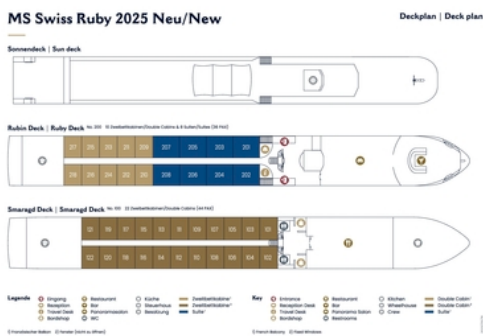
MS Swiss Ruby 2025 Neu/New

Deckplan | Deck plan

Sonnendeck | Sun deck

Rubin Deck | Ruby Deck

211 | 210 | 209 | 208 | 207 | 205 | 203 | 201
--- | --- | --- | --- | --- | --- | --- | ---
212 | 214 | 216 | 218 | 206 | 204 | 202 |

Smaragd Deck | Smaragd Deck

121 | 119 | 117 | 115 | 113 | 111 | 109 | 107 | 105 | 103 | 101
--- | --- | --- | --- | --- | --- | --- | --- | --- | --- | ---
122 | 120 | 118 | 116 | 114 | 112 | 110 | 108 | 106 | 104 | 102

Legende
Eingang
Rezeption
Travel Desk
Bordshop
Restaurant
Bar
Panoramasalon
WC
Küche
Steuerhaus
Besatzung
Zweibettkabine
Zweibettkabine
Suite

Key
Entrance
Reception Desk
Travel Desk
Bordshop
Restaurant
Bar
Panoramic Salon
Restrooms
Kitchen
Wheelhouse
Crew
Double Cabin
Double Cabin
Suite

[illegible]